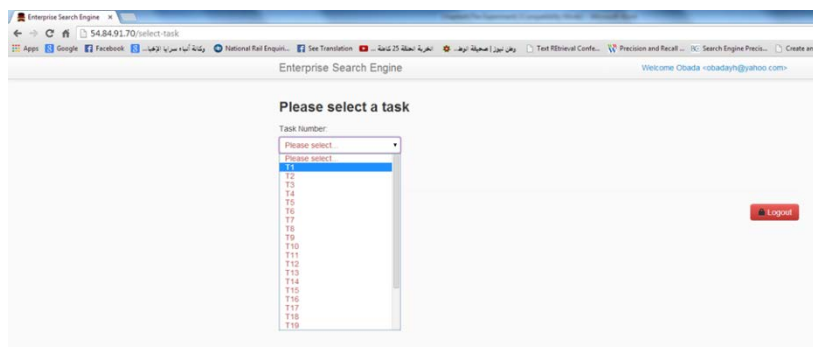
Enterprise Search Engine ×

54.84.91.70/select-task

Apps Google Facebook وكالة أنباء سرايا الإخبا... National Rail Enquiri... See Translation الحرية لحظة 25 ثانية ... وطن نيوز | صحيفة الوط... Text REtrieval Confe... Precision and Recall ... Search Engine Precis... Create an

Enterprise Search Engine

Welcome Obada <obadayh@yahoo.com>

Please select a task

Task Number:

Please select...

Please select...
T1
T2
T3
T4
T5
T6
T7
T8
T9
T10
T11
T12
T13
T14
T15
T16
T17
T18
T19

Logout